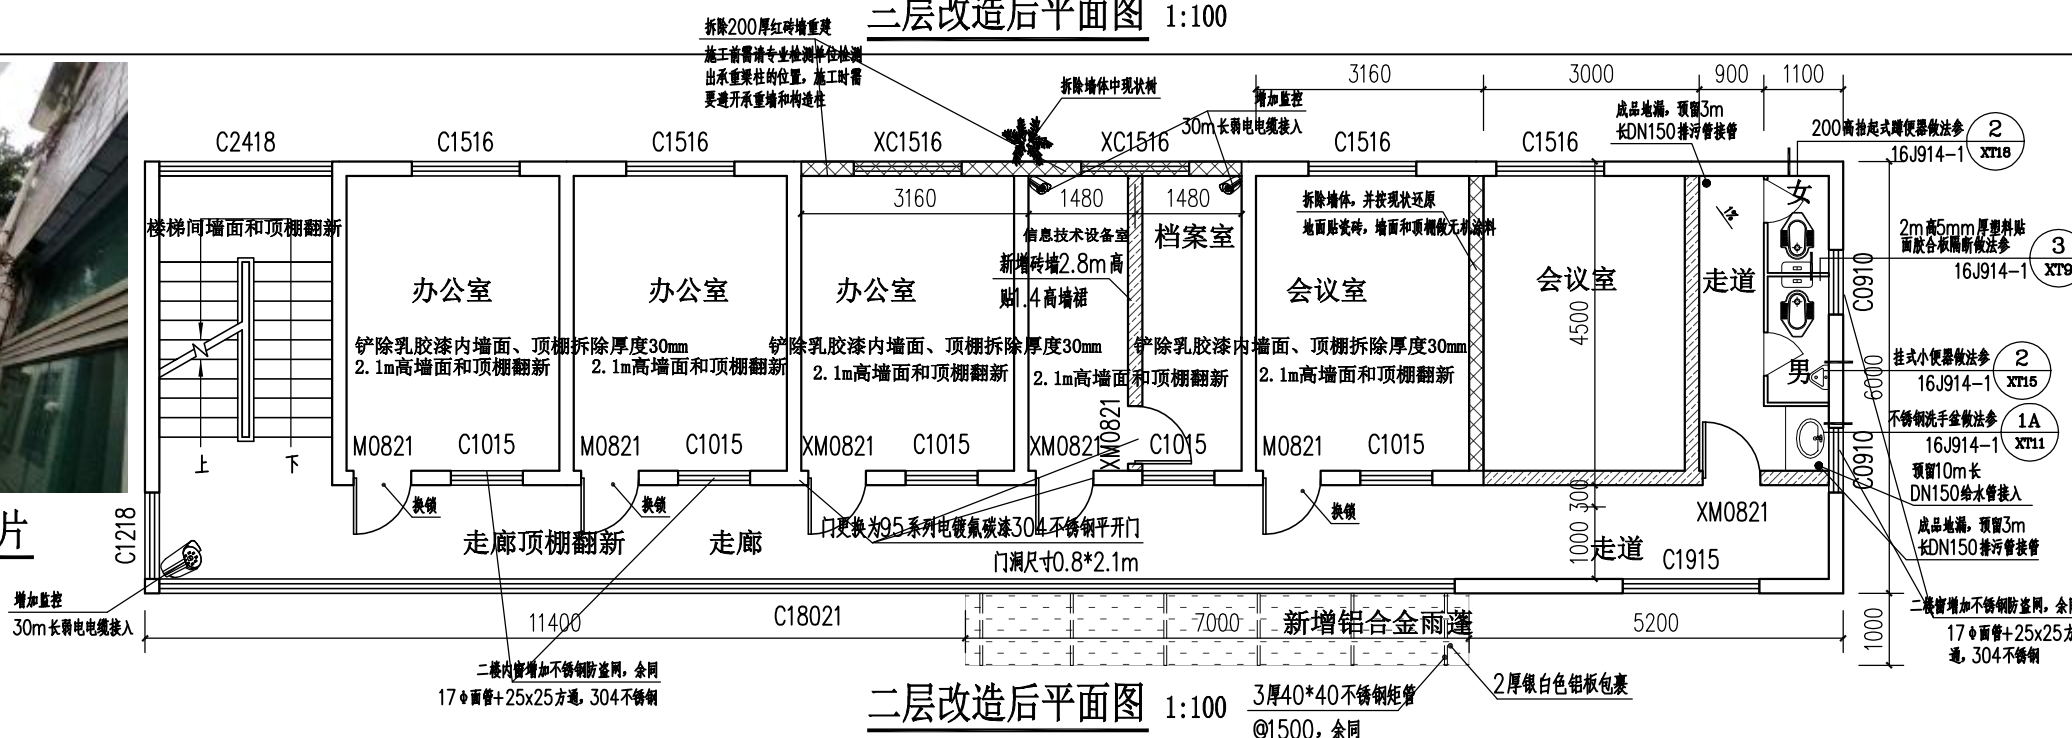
二层改造后平面图 1:100

拆除200厚红砖墙重建
施工前需请专业检测单位检测出承重梁柱的位置，施工时需要避开承重墙和构造柱

拆除墙体中现状树

增加监控
30m长弱电电缆接入

3160 3000 900 1100

成品地漏，预留3m长DN150排污管接管

200高抬起式蹲便器做法参 2 16J914-1 XT18

C2418 C1516 C1516 XC1516 XC1516 C1516 C1516

3160 1480 1480

信息技术设备室 档案室

拆除墙体，并按现状还原
地面贴瓷砖，墙面和顶棚做无机涂料

女

2m高5mm厚塑料贴面胶合板隔断做法参 3 16J914-1 XT9

楼梯间墙面和顶棚翻新

办公室 办公室 办公室

新增砖墙2.8m高
贴1.4高墙裙

会议室 会议室 走道

4500

C0910

铲除乳胶漆内墙面、顶棚拆除厚度30mm
2.1m高墙面和顶棚翻新

铲除乳胶漆内墙面、顶棚拆除厚度30mm
2.1m高墙面和顶棚翻新

铲除乳胶漆内墙面、顶棚拆除厚度30mm
2.1m高墙面和顶棚翻新

2.1m高墙面和顶棚翻新

2.1m高墙面和顶棚翻新

挂式小便器做法参 2 16J914-1 XT15

男

6000

不锈钢洗手盆做法参 1A 16J914-1 XT11

上 下

M0821 C1015 M0821 C1015 XM0821 C1015 XM0821 XM0821 C1015 M0821 C1015

C0910

预留10m长DN150给水管接入

换锁 换锁 换锁

300

XM0821

门更换为95系列电镀氟碳漆304不锈钢平开门

门洞尺寸0.8*2.1m

片

C1218

走廊顶棚翻新 走廊

1000 走道 C1915

成品地漏，预留3m长DN150排污管接管

增加监控
30m长弱电电缆接入

C18021

11400 7000 新增铝合金雨蓬 5200

1000

二楼窗增加不锈钢防盗网，余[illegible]
17Φ面管+25x25方通，304不锈钢

二楼内窗增加不锈钢防盗网，余同
17Φ面管+25x25方通，304不锈钢

二层改造后平面图 1:100

3厚40*40不锈钢矩管
@1500，余同

2厚银白色铝板包裹